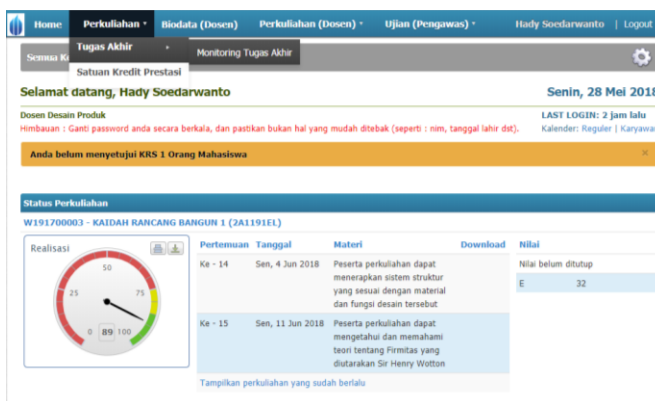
Home Perkuliahan ▾ Biodata (Dosen) Perkuliahan (Dosen) ▾ Ujian (Pengawas) ▾ Hady Soedarwanto | Logout

Tugas Akhir ▸ Monitoring Tugas Akhir

Semua K

Satuan Kredit Prestasi

Selamat datang, Hady Soedarwanto

Senin, 28 Mei 2018

Dosen Desain Produk

LAST LOGIN: 2 jam lalu

Himbauan : Ganti password anda secara berkala, dan pastikan bukan hal yang mudah ditebak (seperti : nim, tanggal lahir dst).

Kalender: Reguler | Karyawa

Anda belum menyetujui KRS 1 Orang Mahasiswa ×

Status Perkuliahan

W191700003 - KAIDAH RANCANG BANGUN 1 (2A1191EL)

Realisasi

50
25 75
0 89 100

| Pertemuan | Tanggal | Materi | Download |
|---|---|---|---|
| Ke - 14 | Sen, 4 Jun 2018 | Peserta perkuliahan dapat menerapkan sistem struktur yang sesuai dengan material dan fungsi desain tersebut | |
| Ke - 15 | Sen, 11 Jun 2018 | Peserta perkuliahan dapat mengetahui dan memahami teori tentang Firmitas yang diutarakan Sir Henry Wotton | |

Tampilkan perkuliahan yang sudah berlalu

Nilai

Nilai belum ditutup

| E | 32 |
|---|---|